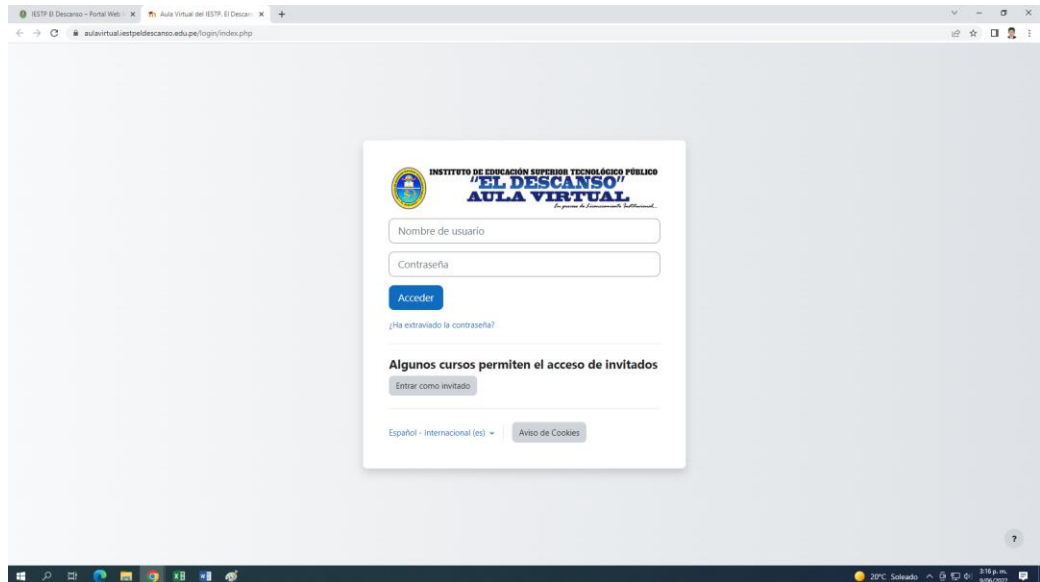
IESTP El Descanso – Portal Web | × Aula Virtual del IESTP. El Descans × +

aulavirtual.iestpeldescanso.edu.pe/login/index.php

INSTITUTO DE EDUCACIÓN SUPERIOR TECNOLÓGICO PÚBLICO
"EL DESCANSO"
AULA VIRTUAL
En proceso de Licenciamiento Institucional

Nombre de usuario

Contraseña

Acceder

¿Ha extraviado la contraseña?

Algunos cursos permiten el acceso de invitados

Entrar como invitado

Español - Internacional (es)

Aviso de Cookies

?

20°C Soleado 3:16 p. m. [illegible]